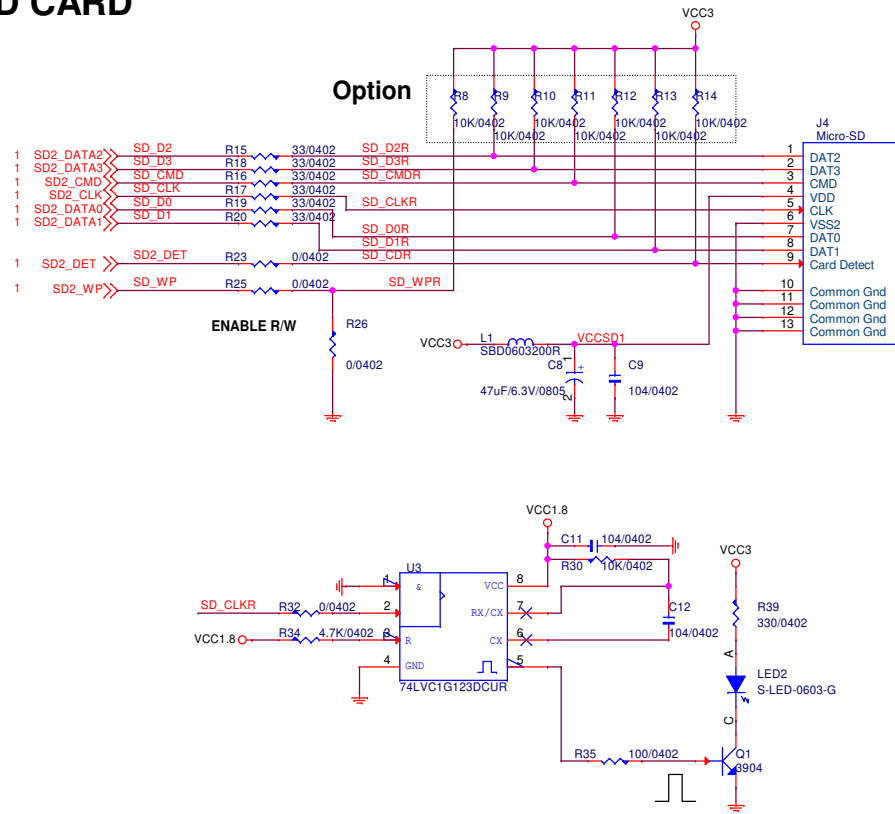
D CARD

VCC3

Option

R8 R9 R10 R11 R12 R13 R14
10K/0402 10K/0402 10K/0402 10K/0402 10K/0402 10K/0402 10K/0402

J4
Micro-SD

1 SD2_DATA2 SD_D2 R15 33/0402 SD_D2R
1 SD2_DATA3 SD_D3 R18 33/0402 SD_D3R
1 SD2_CMD SD_CMD R16 33/0402 SD_CMDR
1 SD2_CLK SD_CLK R17 33/0402
1 SD2_D0 SD_D0 R19 33/0402 SD_CLKR
1 SD2_DATA0 SD_D1 R20 33/0402
1 SD2_DATA1
SD_D0R
SD_D1R
1 SD2_DET SD2_DET R23 0/0402 SD_CDR
1 SD2_WP SD_WP R25 0/0402 SD_WPR

1 DAT2
2 DAT3
3 CMD
4 VDD
5 CLK
6 VSS2
7 DAT0
8 DAT1
9 Card Detect
10 Common Gnd
11 Common Gnd
12 Common Gnd
13 Common Gnd

ENABLE R/W
R26
0/0402

VCC3 L1 SBD0603200R VCCSD1
C8 47uF/6.3V/0805
C9 104/0402
1 2 +

VCC1.8
C11 104/0402
R30 10K/0402
U3
&
VCC 8
RX/CX 7
CX 6
5
GND 4
R 3
SD_CLKR R32 0/0402 2
1
VCC1.8 R34 4.7K/0402
74LVC1G123DCUR
C12 104/0402

VCC3
R39 330/0402
A
LED2 S-LED-0603-G
C
R35 100/0402
Q1 3904